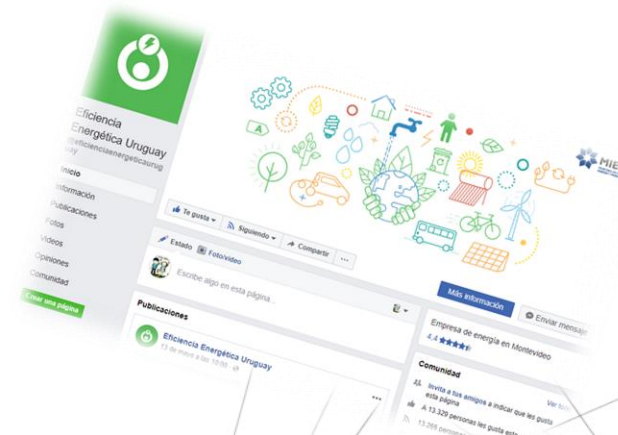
Eficiencia Energética Uruguay

@eficienciaenergeticaurug uy

Inicio

Información

Publicaciones

Fotos

Videos

Opiniones

Comunidad

Crear una página

A

MIE

Te gusta

Siguiendo

Compartir

...

Estado

Foto/video

Escribe algo en esta página...

Más información

Enviar mensaje

Publicaciones

Eficiencia Energética Uruguay

13 de mayo a las 10:00

Empresa de energía en Montevideo

4,4

Comunidad

Invita a tus amigos a indicar que les gusta esta página

Ver todo

A 13.329 personas les gusta esto

13.265 personas